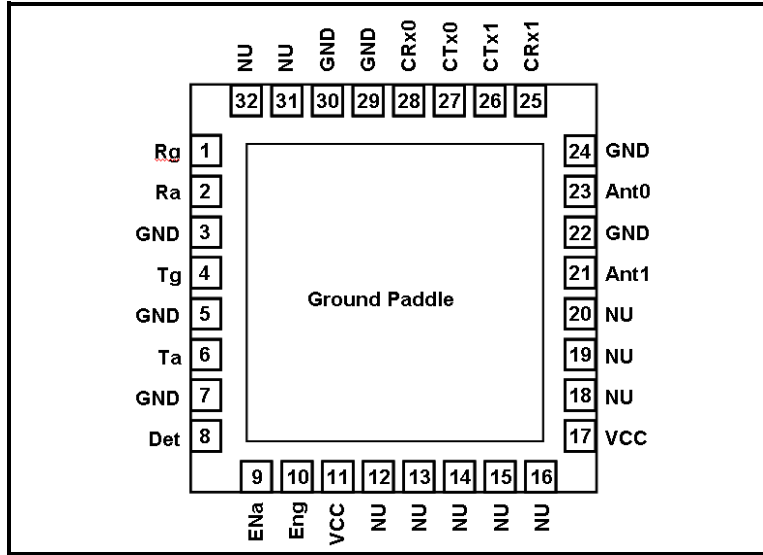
NU NU GND GND CRx0 CTx0 CTx1 CRx1

32 31 30 29 28 27 26 25

Rg 1
Ra 2
GND 3
Tg 4
GND 5
Ta 6
GND 7
Det 8

24 GND
23 Ant0
22 GND
21 Ant1
20 NU
19 NU
18 NU
17 VCC

Ground Paddle

9 10 11 12 13 14 15 16

ENa Eng VCC NU NU NU NU NU